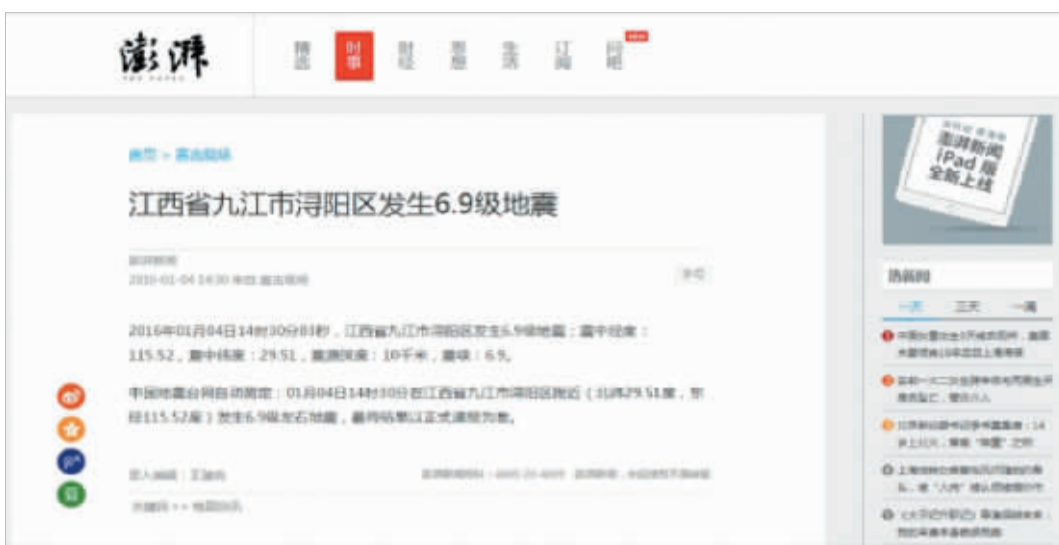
澎湃

精选 时事 财经 思想 生活 订阅 问吧

首页 > 要闻

江西省九江市浔阳区发生6.9级地震

澎湃新闻
2016-01-04 14:30 来自 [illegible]

2016年01月04日14时30分03秒，江西省九江市浔阳区发生6.9级地震；震中经度：115.52，震中纬度：29.51，震源深度：10千米，震级：6.9。

中国地震台网自动测定：01月04日14时30分在江西省九江市浔阳区附近（北纬29.51度，东经115.52度）发生6.9级左右地震，最终结果以正式速报为准。

责任编辑：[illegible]

关键词 >> 地震

澎湃新闻 iPad版 全新上线

热新闻

一天 三天 一周

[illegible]